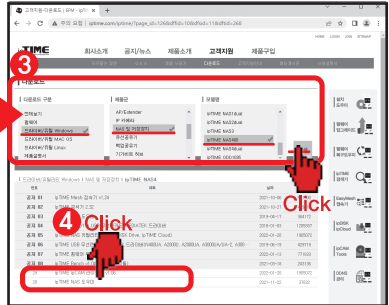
고객지원-다운로드 | EFM - ipTIME

주의 요함 | iptime.com/iptime/?page_id=126&dffid=1&dftid=168dfsid=268

ipTIME

HOME LOGIN JOIN SITEMAP

회사소개 공지/뉴스 제품소개 고객지원 제품구입

다운로드

3

다운로드

다운로드 구분

전체보기
펌웨어
드라이버/유틸 Windows
드라이버/유틸 MAC OS
드라이버/유틸 Linux
제품설명서

제품군

AP/Extender
IP 카메라
NAS 및 저장장치
무선공유기
백업공유기
기가비트 허브

모델명

ipTIME NAS1dual
ipTIME NAS2dual
ipTIME NAS3
ipTIME NAS4dual
ipTIME NAS4dual
ipTIME ODD105

Click

드라이버/유틸 Windows | NAS 및 저장장치 | ipTIME NAS4

4 Click

| | | |
|---|---|---|
| 공지 | ipTIME Mesh 검색기 v1.26 | 2021-10-06 |
| 공지 | ipTIME | 2021-09-27 |
| 공지 | ipTIME | 2021-09-17 |
| 공지 | ipTIME | 2021-09-07 |
| 공지 | ipTIME | 2021-02-16 |
| 공지 | ipTIME | 2021-02-15 |
| 공지 | ipTIME | 2020-08-24 |
| 공지 | ipTIME | 2020-08-13 |
| 공지 | ipTIME | 2020-11-06 |
| 29 | ipTIME | 2021-02-26 |
| 28 | ipTIME NAS 도우미 | 2021-11-12 |

원격 지원
펌웨어 업그레이드
제품등록 및 조회
ipTIME 블로그
EasyMesh 검색기
ipTIME ipTIMEsd
ipTIME Tools
DDNS 관리